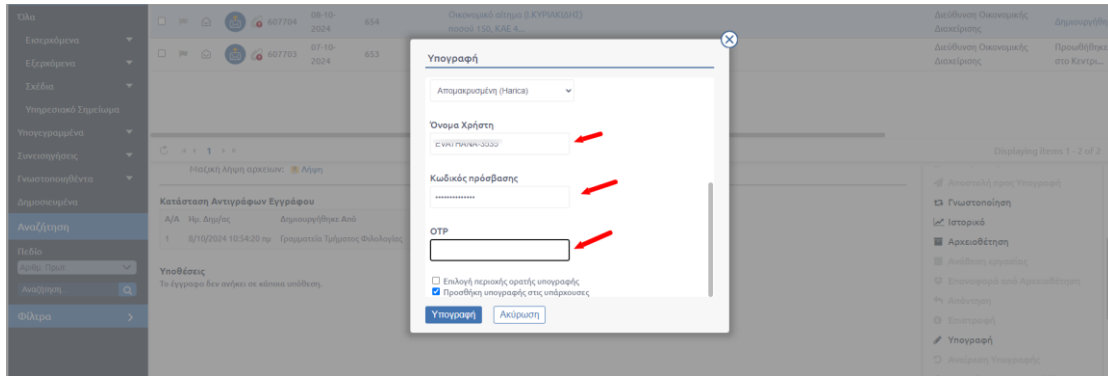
Όλα
Εισερχόμενα
Εξερχόμενα
Σχέδια
Υπηρεσιακό Σημείωμα
Υπογεγραμμένα
Συνεισηγήσεις
Γνωστοποιηθέντα
Δημοσιευμένα
Αναζήτηση
Πεδίο
Αριθμ. Πρωτ.
Αναζήτηση
Φίλτρα

607704 08-10-2024 654 Οικονομικό αίτημα (ΕΚΥΡΙΑΚΙΔΗΣ) ποσού 150, ΚΑΕ 4... Διεύθυνση Οικονομικής Διαχείρισης Δημιουργήθη
607703 07-10-2024 653 Διεύθυνση Οικονομικής Διαχείρισης Προωθήθηκ στο Κεντρι...

1
Displaying items 1 - 2 of 2
Μαζική Λήψη αρχείων: Λήψη

Κατάσταση Αντιγράφων Εγγράφου
Α/Α Ημ. Δημ/ίας Δημιουργήθηκε Από
1 8/10/2024 10:54:20 πμ Γραμματεία Τμήματος Φιλολογίας

Υποθέσεις
Το έγγραφο δεν ανήκει σε κάποια υπόθεση

Αποστολή προς Υπογραφή
Γνωστοποίηση
Ιστορικό
Αρχειοθέτηση
Ανάθεση εργασίας
Επαναφορά από Αρχειοθέτηση
Ανάθεση
Επιστροφή
Υπογραφή
Ανάκληση Υπογραφής

Υπογραφή
Απομακρυσμένη (Harica)
Όνομα Χρήστη
EVATHANA-3535
Κωδικός πρόσβασης
••••••••••••••
OTP
Επιλογή περιοχής ορατής υπογραφής
Προσθήκη υπογραφής στις υπάρχουσες
Υπογραφή
Ακύρωση